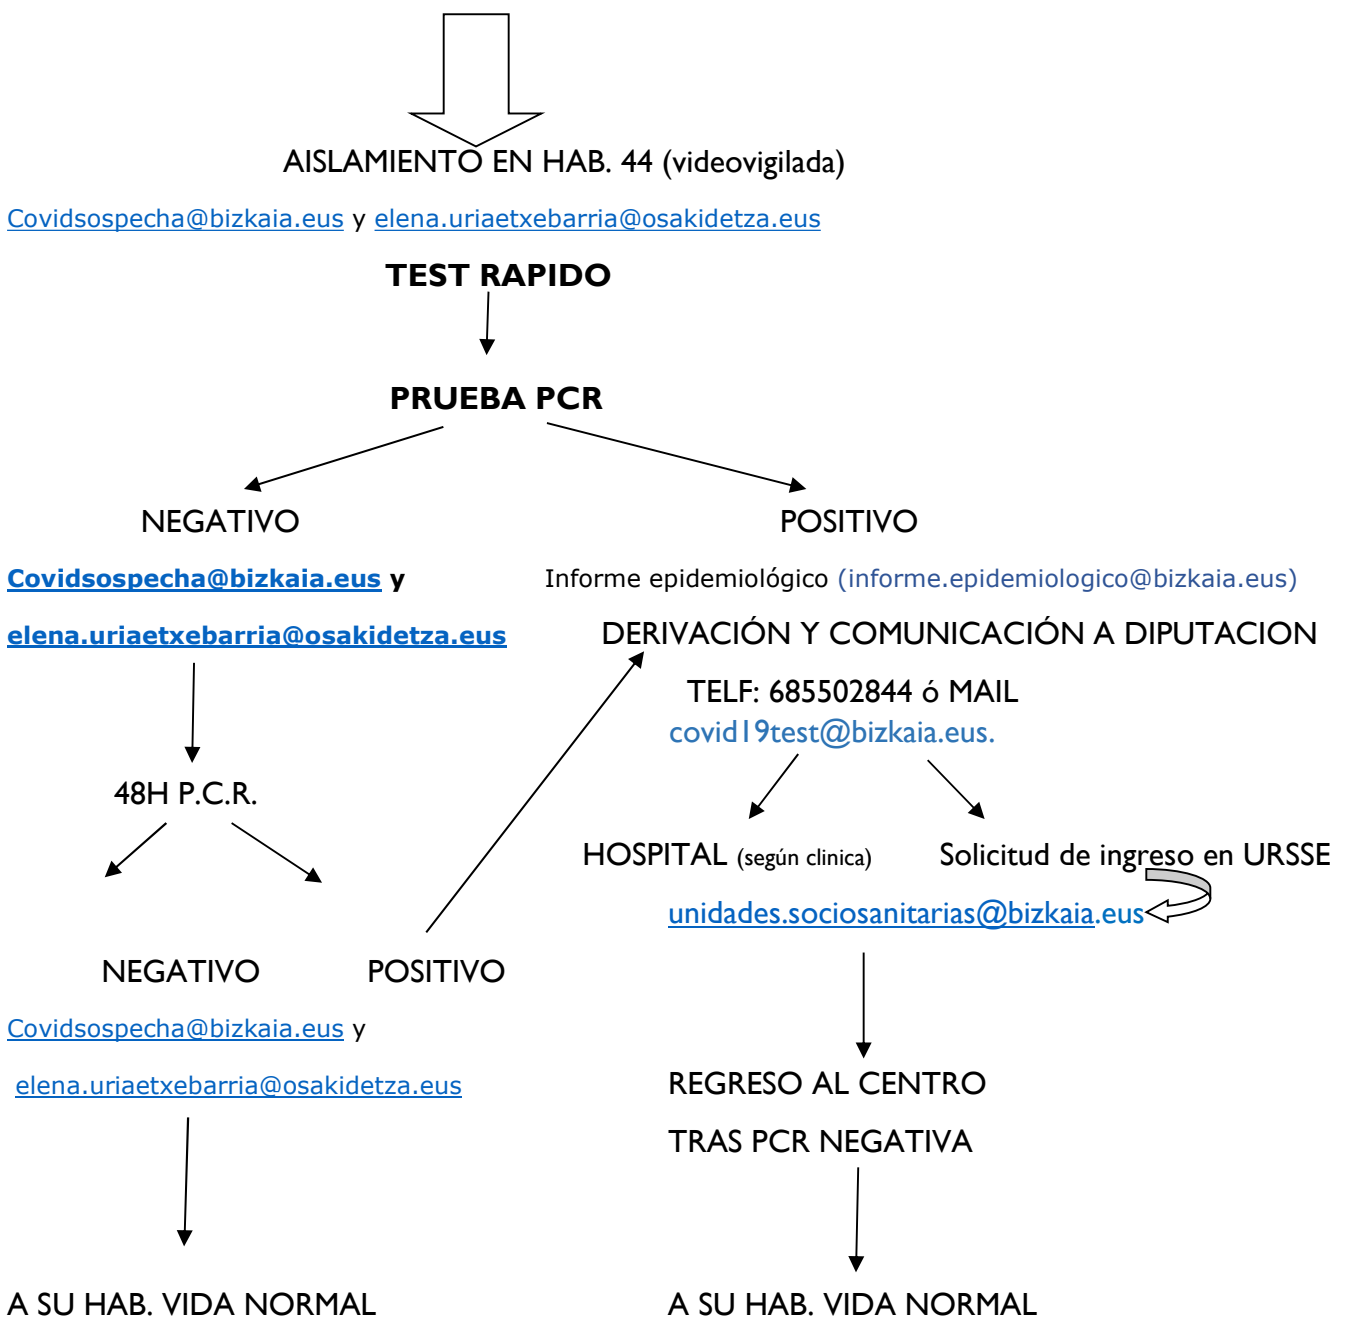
AISLAMIENTO EN HAB. 44 (videovigilada)

Covidsospecha@bizkaia.eus y elena.uriaetxebarria@osakidetza.eus

TEST RAPIDO

PRUEBA PCR

NEGATIVO

Covidsospecha@bizkaia.eus y

elena.uriaetxebarria@osakidetza.eus

48H P.C.R.

NEGATIVO

POSITIVO

Covidsospecha@bizkaia.eus y

elena.uriaetxebarria@osakidetza.eus

A SU HAB. VIDA NORMAL

POSITIVO

Informe epidemiológico (informe.epidemiologico@bizkaia.eus)

DERIVACIÓN Y COMUNICACIÓN A DIPUTACION

TELF: 685502844 ó MAIL covid19test@bizkaia.eus.

HOSPITAL (según clinica)

Solicitud de ingreso en URSSE

unidades.sociosanitarias@bizkaia.eus

REGRESO AL CENTRO

TRAS PCR NEGATIVA

A SU HAB. VIDA NORMAL